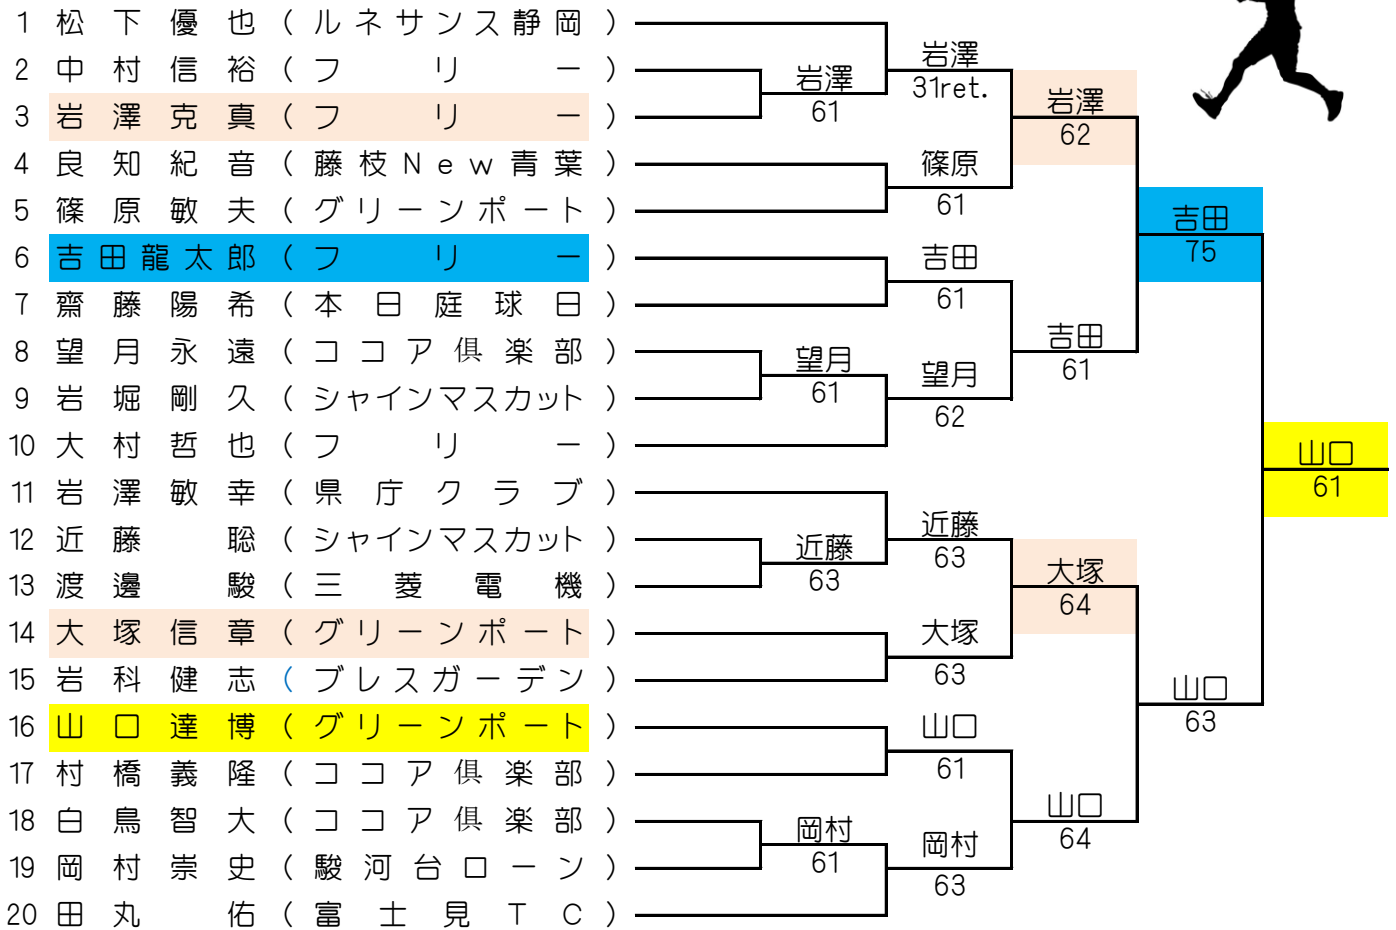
1 松下優也（ルネサンス静岡）
2 中村信裕（フリー）
3 岩澤克真（フリー）
4 良知紀音（藤枝New青葉）
5 篠原敏夫（グリーンポート）
6 吉田龍太郎（フリー）
7 齋藤陽希（本日庭球日）
8 望月永遠（ココア倶楽部）
9 岩堀剛久（シャインマスカット）
10 大村哲也（フリー）
11 岩澤敏幸（県庁クラブ）
12 近藤聡（シャインマスカット）
13 渡邊駿（三菱電機）
14 大塚信章（グリーンポート）
15 岩科健志（ブレスガーデン）
16 山口達博（グリーンポート）
17 村橋義隆（ココア倶楽部）
18 白鳥智大（ココア倶楽部）
19 岡村崇史（駿河台ローン）
20 田丸佑（富士見TC）

岩澤 61
岩澤 31ret.
篠原 61
吉田 61
望月 61
望月 62
近藤 63
近藤 63
大塚 63
山口 61
岡村 61
岡村 63

岩澤 62
吉田 61
大塚 64
山口 64

吉田 75
山口 63

山口 61